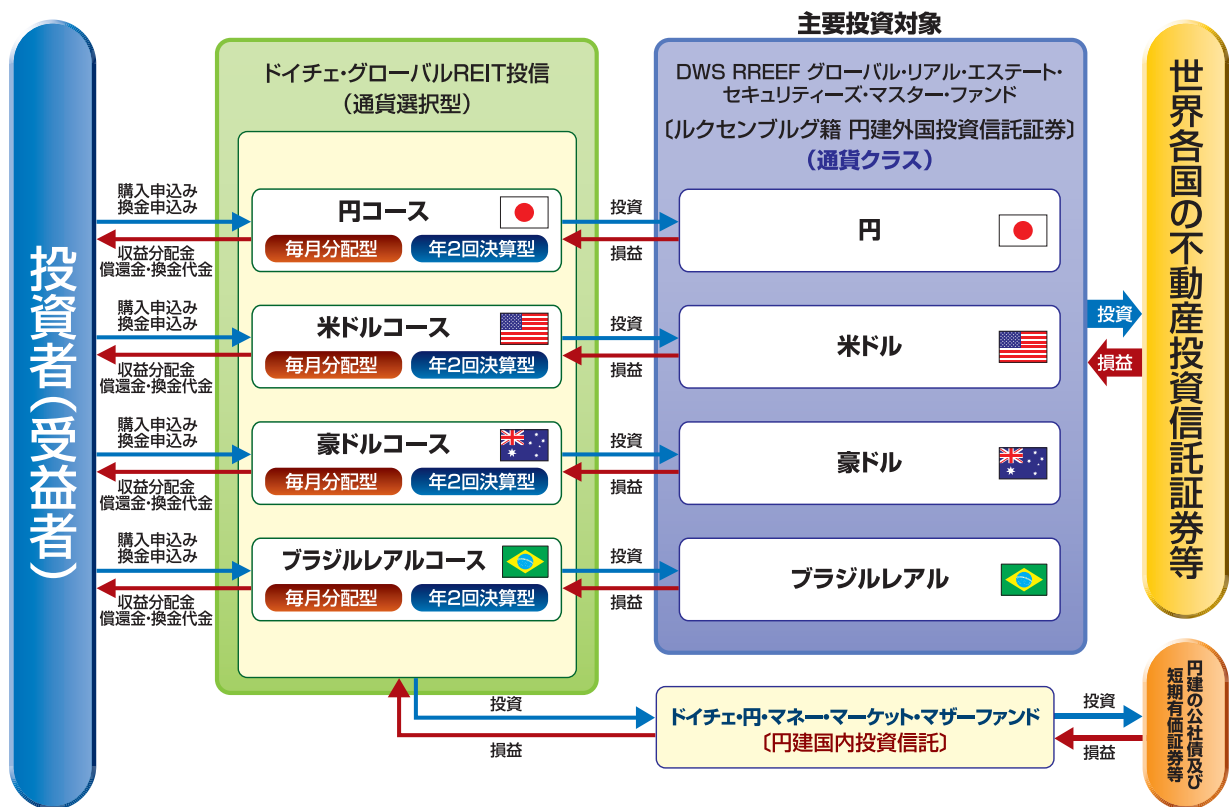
投資者(受益者)

ドイチェ・グローバルREIT投信
(通貨選択型)

購入申込み
換金申込み
収益分配金
償還金・換金代金

円コース
毎月分配型
年2回決算型

購入申込み
換金申込み
収益分配金
償還金・換金代金

米ドルコース
毎月分配型
年2回決算型

購入申込み
換金申込み
収益分配金
償還金・換金代金

豪ドルコース
毎月分配型
年2回決算型

購入申込み
換金申込み
収益分配金
償還金・換金代金

ブラジルレアルコース
毎月分配型
年2回決算型

投資
損益
投資
損益
投資
損益
投資
損益

主要投資対象

DWS RREEF グローバル・リアル・エステート・セキュリティーズ・マスター・ファンド
〔ルクセンブルグ籍 円建外国投資信託証券〕
(通貨クラス)

円
米ドル
豪ドル
ブラジルレアル

投資
損益

世界各国の不動産投資信託証券等

投資
損益

ドイチェ・円・マネー・マーケット・マザーファンド
〔円建国内投資信託〕

投資
損益

円建の公社債及び短期有価証券等